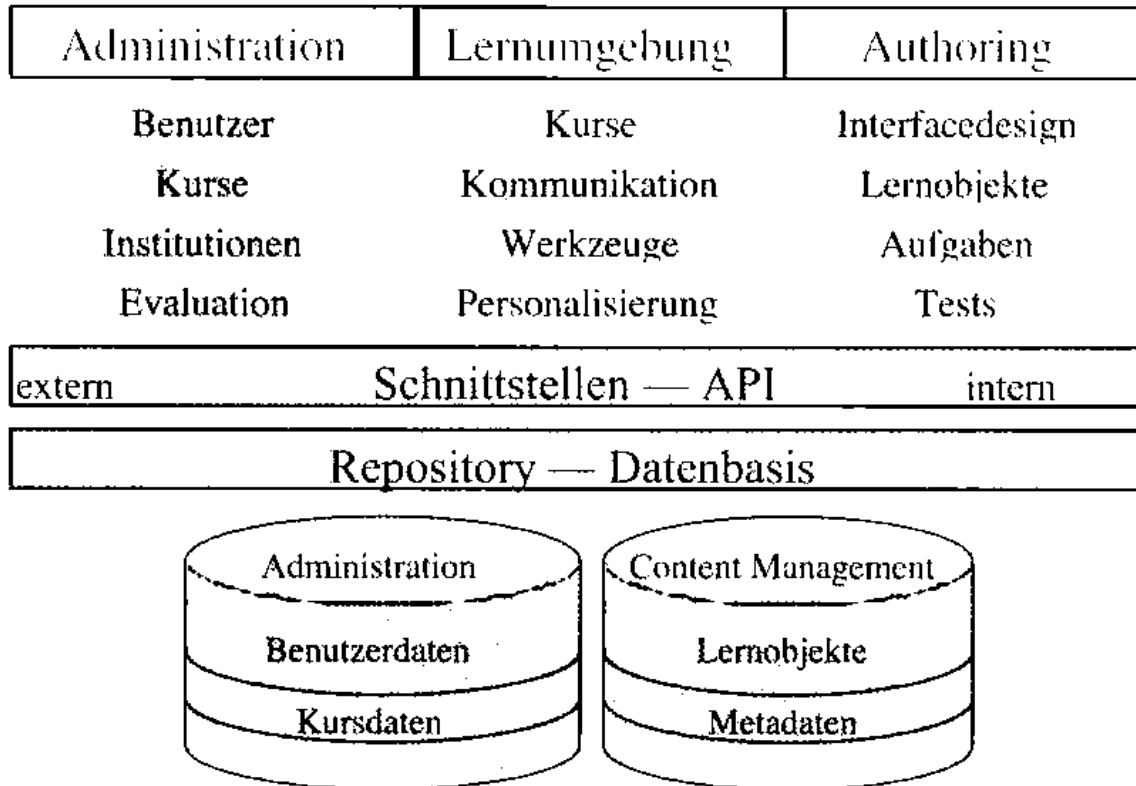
| Administration | Lernumgebung | Authoring |
|---|---|---|
| Benutzer | Kurse | Interfacedesign |
| Kurse | Kommunikation | Lernobjekte |
| Institutionen | Werkzeuge | Aufgaben |
| Evaluation | Personalisierung | Tests |

extern Schnittstellen — API intern

Repository — Datenbasis

Administration
Benutzerdaten
Kursdaten

Content Management
Lernobjekte
Metadaten